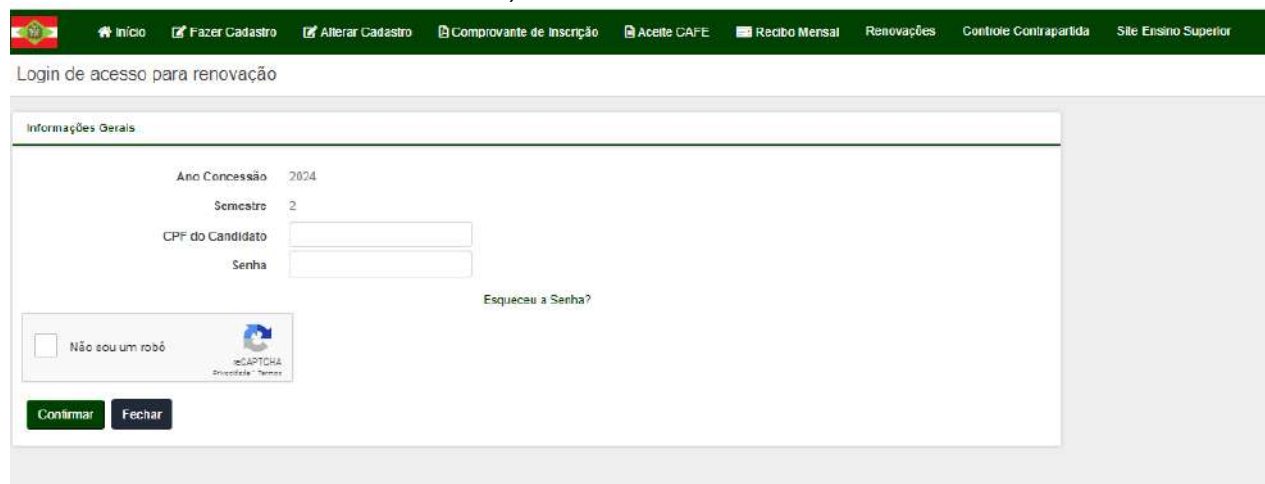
Início Fazer Cadastro Alterar Cadastro Comprovante de Inscrição Aceite CAFE Recibo Mensal Renovações Controle Contrapartida Site Ensino Superior

Login de acesso para renovação

Informações Gerais

Ano Concessão 2024

Semestre 2

CPF do Candidato

Senha

Esqueceu a Senha?

Não sou um robô

reCAPTCHA
Privacidade - Termos

Confirmar Fechar